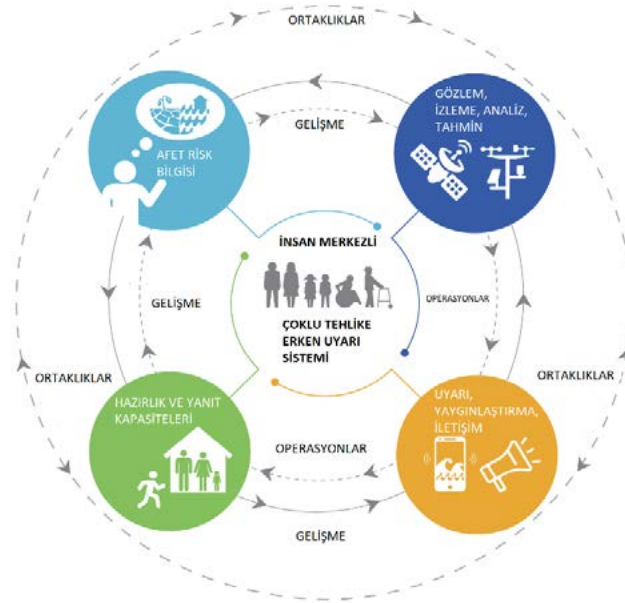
ORTAKLIKLAR

GELİŞME

AFET RİSK BİLGİSİ

GÖZLEM, İZLEME, ANALİZ, TAHMİN

İNSAN MERKEZLİ

ÇOKLU TEHLİKE ERKEN UYARI SİSTEMİ

GELİŞME

OPERASYONLAR

ORTAKLIKLAR

ORTAKLIKLAR

HAZIRLIK VE YANIT KAPASİTELERİ

UYARI, YAYGINLAŞTIRMA, İLETİŞİM

OPERASYONLAR

GELİŞME